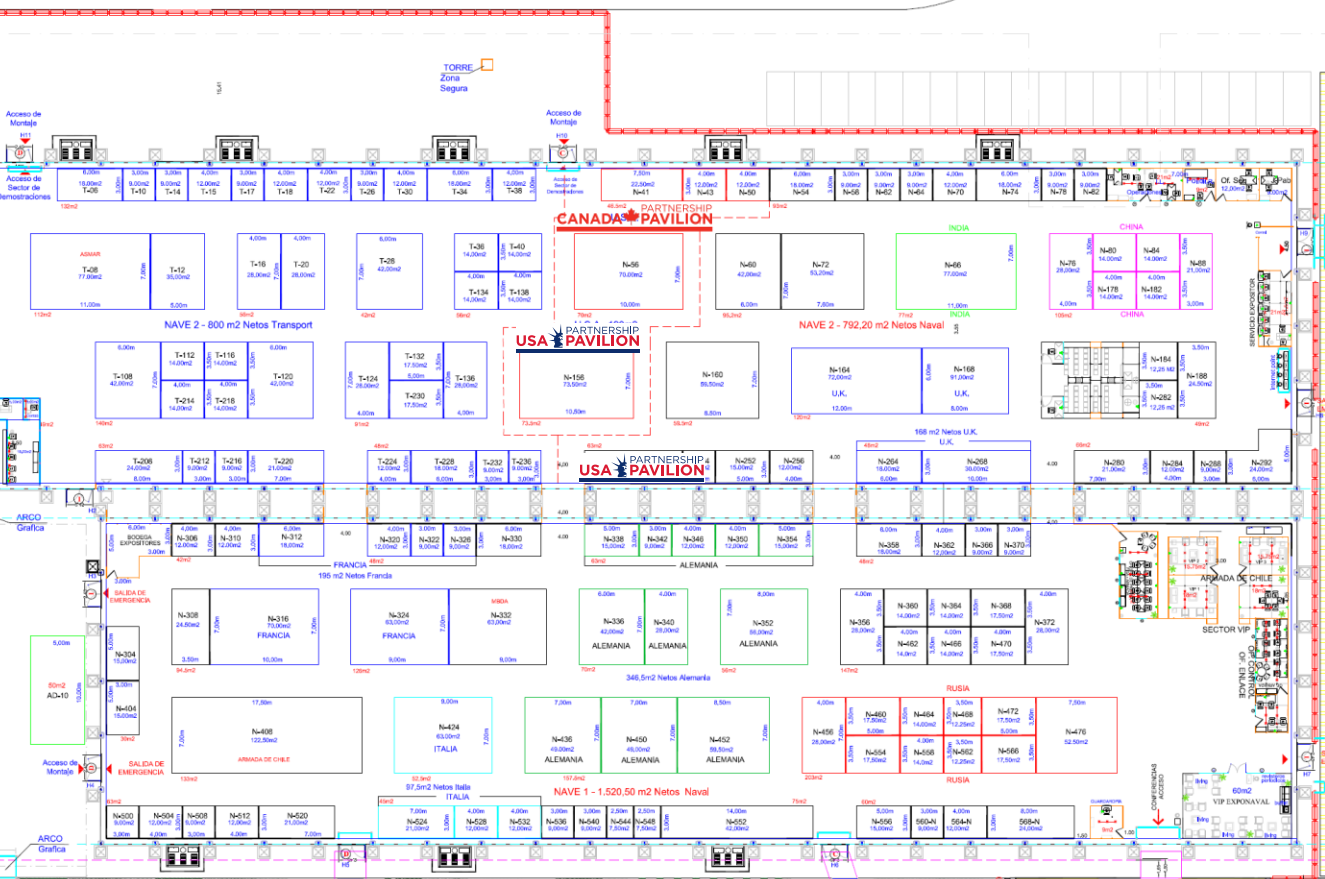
TORRE
Zona
Segura

Acceso de Montaje
H11
Acceso de Sector de Demostraciones

Acceso de Montaje
H10
Acceso de Sector de Demostraciones

T-06 18,00m2
T-10 9,00m2
T-14 9,00m2
T-15 12,00m2
T-17 9,00m2
T-18 12,00m2
T-22 12,00m2
T-26 9,00m2
T-30 12,00m2
T-34 18,00m2
T-38 9,00m2

N-41 22,50m2
N-43 12,00m2
N-50 12,00m2
N-54 18,00m2
N-58 9,00m2
N-62 9,00m2
N-64 9,00m2
N-70 12,00m2
N-74 18,00m2
N-78 9,00m2
N-82 9,00m2
Of. S 12,00m2

CANADA PARTNERSHIP PAVILION

ASMAR
T-08 77,00m2
11,00m
T-12 35,00m2
5,00m
T-16 28,00m2
T-20 28,00m2
T-28 42,00m2
T-36 14,00m2
T-40 14,00m2
T-134 14,00m2
T-138 14,00m2

N-56 70,00m2 10,00m
N-60 42,00m2 6,00m
N-72 53,20m2 7,60m
INDIA
N-66 77,00m2 11,00m
INDIA
CHINA
N-76 28,00m2
N-80 14,00m2
N-84 14,00m2
N-88 21,00m2
N-178 14,00m2
N-182 14,00m2
CHINA

NAVE 2 - 800 m2 Netos Transport
NAVE 2 - 792,20 m2 Netos Naval

USA PARTNERSHIP PAVILION

T-108 42,00m2
T-112 14,00m2
T-116 14,00m2
T-214 14,00m2
T-218 14,00m2
T-120 42,00m2
T-124 28,00m2
T-132 17,50m2
T-230 17,50m2
T-136 28,00m2
N-156 73,50m2 10,50m
N-160 59,50m2 8,50m
N-164 72,00m2 U.K. 12,00m
N-168 91,00m2 U.K. 8,00m
N-184 12,25 M2
N-282 12,25 M2
N-188 24,50m2
168 m2 Netos U.K.
U.K.

SERVICIO EXPOSITOR

T-208 24,00m2
T-212 9,00m2
T-216 9,00m2
T-220 21,00m2
T-224 12,00m2
T-228 18,00m2
T-232 9,00m2
T-236 9,00m2
USA PARTNERSHIP PAVILION
N-252 15,00m2
N-256 12,00m2
N-264 18,00m2
N-268 36,00m2
N-280 21,00m2
N-284 12,00m2
N-288 9,00m2
N-292 24,00m2

ARCO Grafica
BODEGA EXPOSITORES
N-306 12,00m2
N-310 12,00m2
N-312 18,00m2
N-320 12,00m2
N-322 9,00m2
N-326 9,00m2
N-330 18,00m2
FRANCIA
195 m2 Netos Francia
N-338 15,00m2
N-342 9,00m2
N-346 12,00m2
N-350 12,00m2
N-354 15,00m2
ALEMANIA
N-358 18,00m2
N-362 12,00m2
N-366 9,00m2
N-370 9,00m2
ARMADA DE CHILE
SECTOR VIP
OF. CONTROL DE ENLACE

SALIDA DE EMERGENCIA
N-308 24,50m2
N-316 70,00m2 FRANCIA 10,00m
N-324 63,00m2 FRANCIA 9,00m
SISDA
N-332 63,00m2 9,00m
N-336 42,00m2 ALEMANIA
N-340 28,00m2 ALEMANIA
N-352 56,00m2 ALEMANIA
346,5m2 Netos Alemania
N-356 28,00m2
N-360 14,00m2
N-364 14,00m2
N-368 17,50m2
N-372 28,00m2
N-462 14,0m2
N-466 14,00m2
N-470 17,50m2

AO-10 50m2
N-304 15,00m2
N-404 15,00m2
N-408 122,50m2
ARMADA DE CHILE
N-424 63,00m2 ITALIA
N-436 49,00m2 ALEMANIA
N-450 49,00m2 ALEMANIA
N-452 59,50m2 ALEMANIA
RUSIA
N-456 28,00m2
N-460 17,50m2
N-464 14,00m2
N-468 12,25m2
N-472 17,50m2
N-476 52,50m2
N-554 17,50m2
N-558 14,0m2
N-562 12,25m2
N-566 17,50m2
RUSIA
Acceso de Montaje
SALIDA DE EMERGENCIA
97,5m2 Netos Italia
ITALIA
NAVE 1 - 1.520,50 m2 Netos Naval
CONFERENCIAS ACCESO
60m2
VIP EXPONAVAL

N-500
N-504 12,00m2
N-508 9,00m2
N-512 12,00m2
N-520 21,00m2
N-524 21,00m2
N-528 12,00m2
N-532 12,00m2
N-536 9,00m2
N-540 9,00m2
N-544 7,50m2
N-548 7,50m2
N-552 42,00m2
N-556 15,00m2
560-N 9,00m2
564-N 9,00m2
568-N 24,00m2
ARCO Grafica